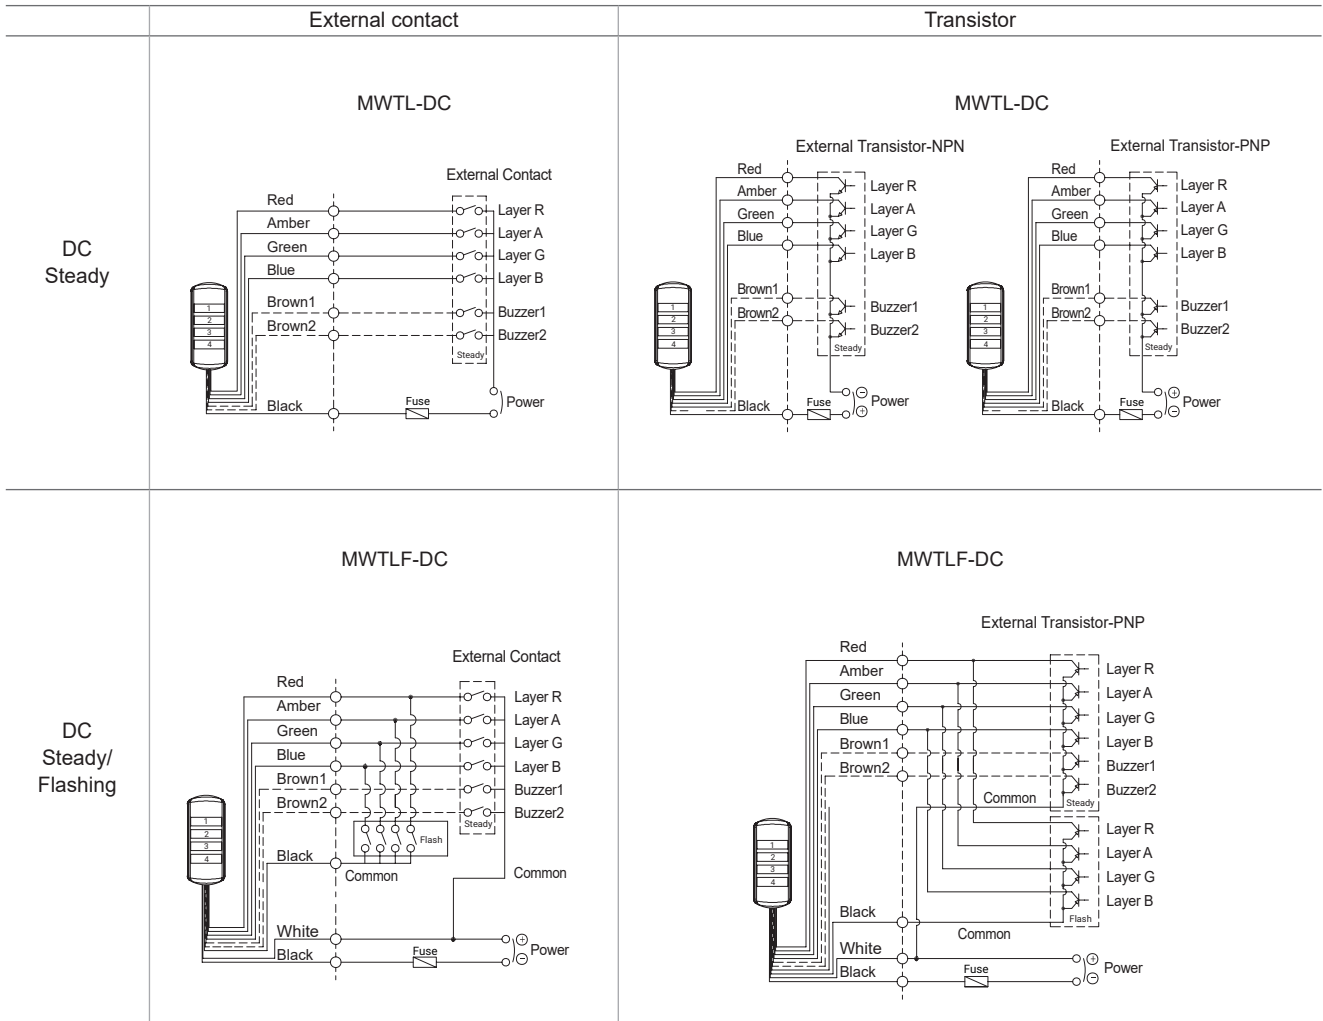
| | External contact | Transistor |
|---|---|---|
| DC Steady | MWTL-DC<br>External Contact<br>Red<br>Amber<br>Green<br>Blue<br>Brown1<br>Brown2<br>Black<br>Layer R<br>Layer A<br>Layer G<br>Layer B<br>Buzzer1<br>Buzzer2<br>Steady<br>Fuse<br>Power<br>1 2 3 4 | MWTL-DC<br>External Transistor-NPN<br>Red<br>Amber<br>Green<br>Blue<br>Brown1<br>Brown2<br>Black<br>Layer R<br>Layer A<br>Layer G<br>Layer B<br>Buzzer1<br>Buzzer2<br>Steady<br>Fuse<br>$\ominus$ $\oplus$ Power<br>1 2 3 4<br>External Transistor-PNP<br>Red<br>Amber<br>Green<br>Blue<br>Brown1<br>Brown2<br>Black<br>Layer R<br>Layer A<br>Layer G<br>Layer B<br>Buzzer1<br>Buzzer2<br>Steady<br>Fuse<br>$\oplus$ $\ominus$ Power<br>1 2 3 4 |
| DC Steady/ Flashing | MWTLF-DC<br>External Contact<br>Red<br>Amber<br>Green<br>Blue<br>Brown1<br>Brown2<br>Black<br>Common<br>White<br>Black<br>Layer R<br>Layer A<br>Layer G<br>Layer B<br>Buzzer1<br>Buzzer2<br>Steady<br>Flash<br>Common<br>Fuse<br>$\oplus$ $\ominus$ Power<br>1 2 3 4 | MWTLF-DC<br>External Transistor-PNP<br>Red<br>Amber<br>Green<br>Blue<br>Brown1<br>Brown2<br>Black<br>White<br>Black<br>Common<br>Layer R<br>Layer A<br>Layer G<br>Layer B<br>Buzzer1<br>Buzzer2<br>Steady<br>Layer R<br>Layer A<br>Layer G<br>Layer B<br>Flash<br>Common<br>Fuse<br>$\oplus$ $\ominus$ Power<br>1 2 3 4 |